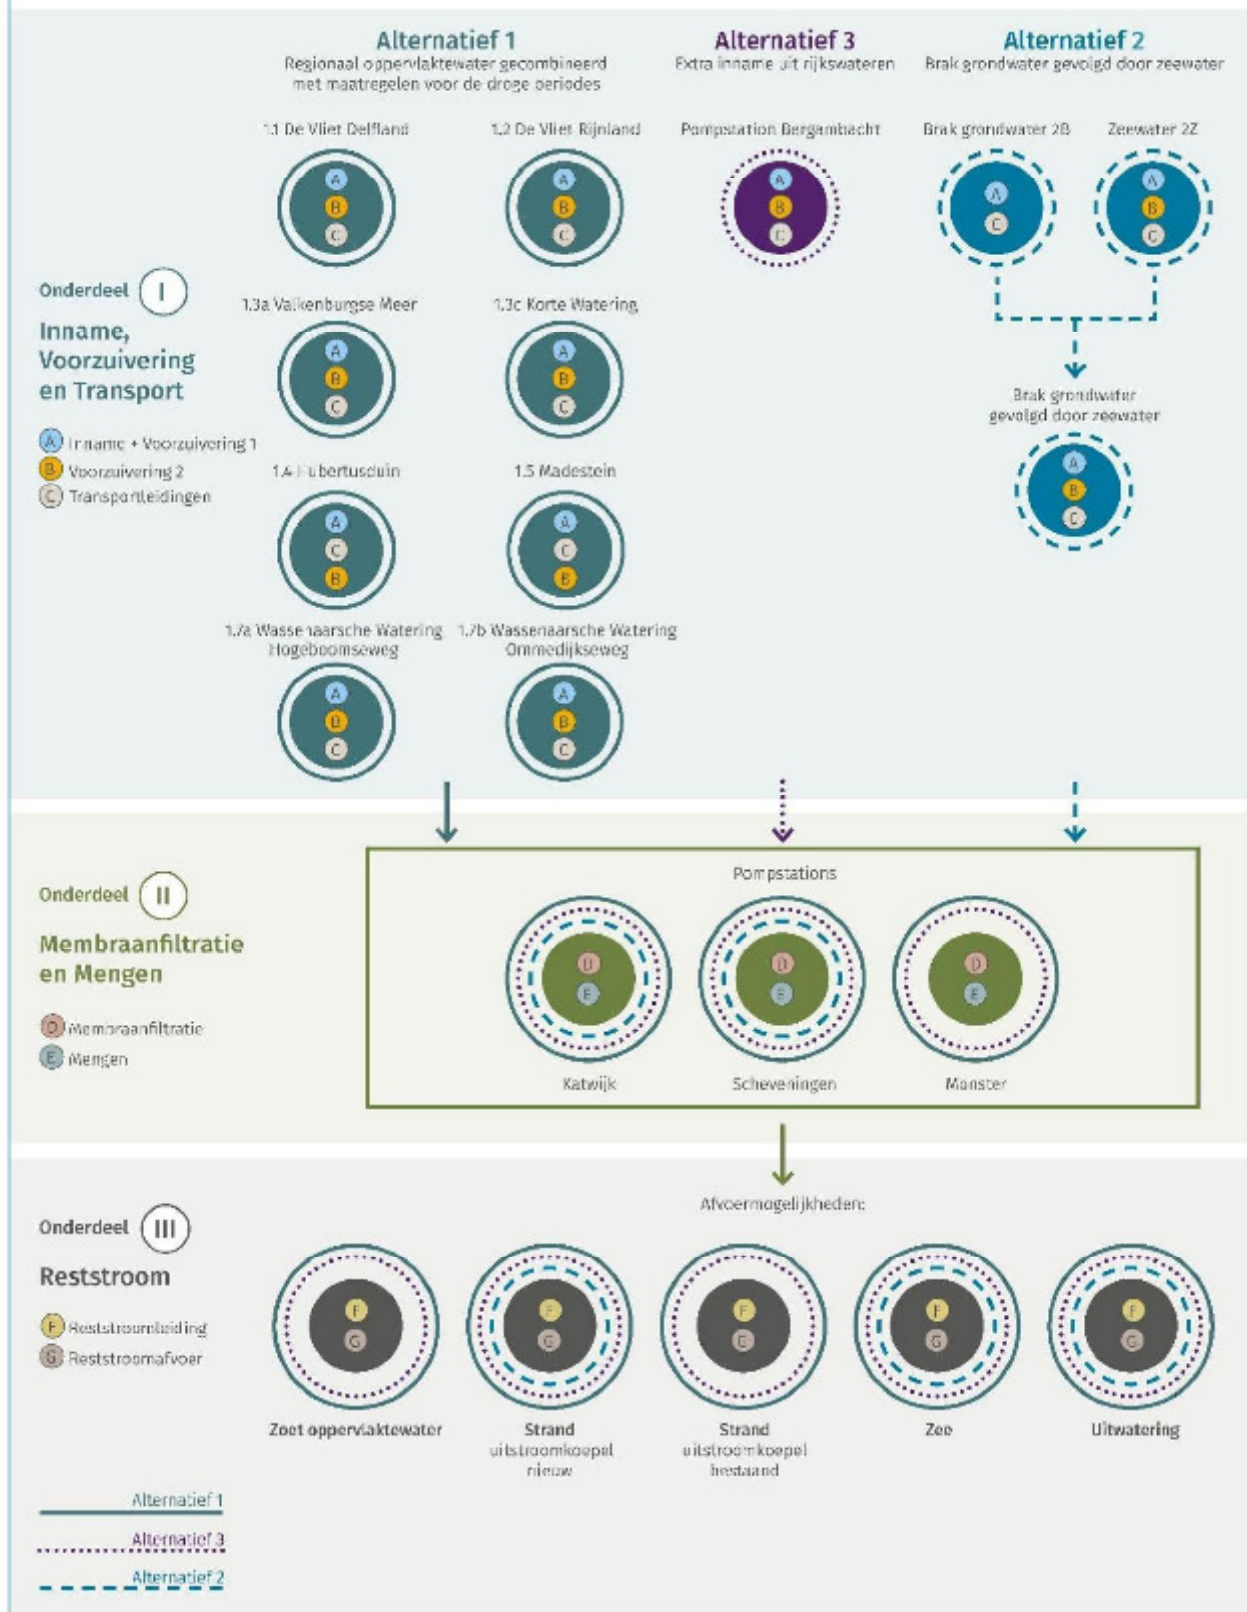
Alternatief 1
Regionaal oppervlaktewater gecombineerd met maatregelen voor de droge periodes

Alternatief 3
Extra inname uit rijkswateren

Alternatief 2
Brak grondwater gevolgd door zeewater

1.1 De Vliet Delfland
A B C

1.2 De Vliet Rijnland
A B C

Pompstation Bergambacht
A B C

Brak grondwater 2B
A C

Zeewater 2Z
A B C

Onderdeel I
Inname, Voorzuivering en Transport

A Inname + Voorzuivering 1
B Voorzuivering 2
C Transportleidingen

1.3a Valkenburgse Meer
A B C

1.3c Korte Watering
A B C

Brak grondwater gevolgd door zeewater
A B C

1.4 Hubertusduin
A C B

1.5 Madestein
A C B

1.7a Wassenaarsche Watering Hogeboomseweg
A B C

1.7b Wassenaarsche Watering Ommedijkseweg
A B C

Onderdeel II
Membraanfiltratie en Mengen

D Membraanfiltratie
E Mengen

Pompstations
D E
Katwijk
D E
Scheveningen
D E
Monster

Onderdeel III
Reststroom

F Reststroomleiding
G Reststroomafvoer

Afvoermogelijkheden:

F G
Zoet oppervlaktewater
F G
Strand uitstroomkoepel nieuw
F G
Strand uitstroomkoepel bestaand
F G
Zee
F G
Uitwatering

Alternatief 1
Alternatief 3
Alternatief 2